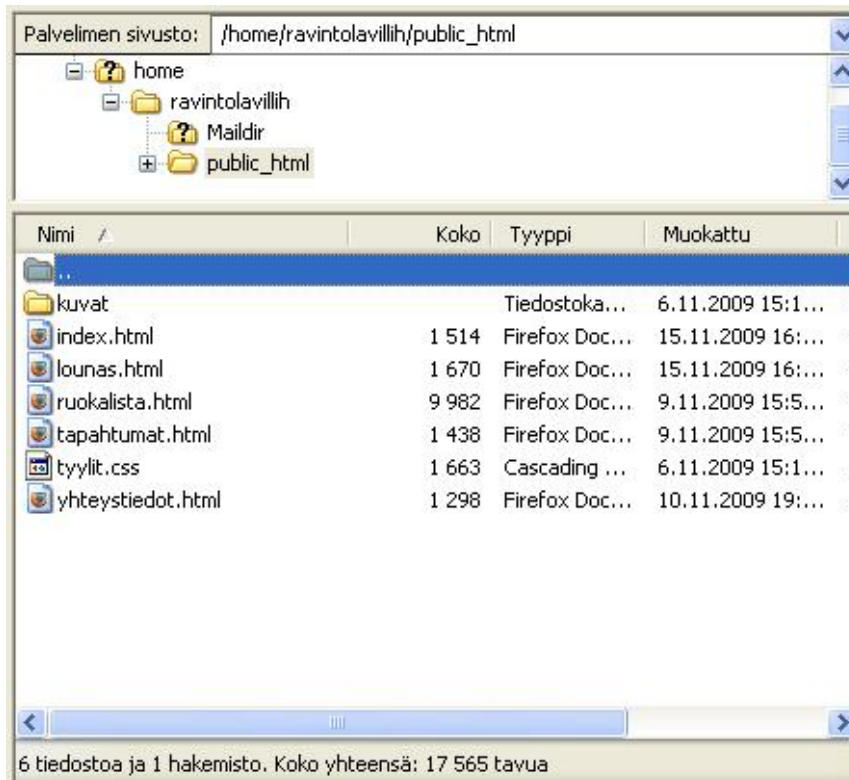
Palvelimen sivusto: /home/ravintolavillih/public_html

home
ravintolavillih
Maildir
public_html

| Nimi | Koko | Tyyppi | Muokattu |
|---|---|---|---|
| .. | | | |
| kuvat | | Tiedostoka... | 6.11.2009 15:1... |
| index.html | 1 514 | Firefox Doc... | 15.11.2009 16:... |
| lounas.html | 1 670 | Firefox Doc... | 15.11.2009 16:... |
| ruokalista.html | 9 982 | Firefox Doc... | 9.11.2009 15:5... |
| tapahtumat.html | 1 438 | Firefox Doc... | 9.11.2009 15:5... |
| tyylit.css | 1 663 | Cascading ... | 6.11.2009 15:1... |
| yhteystiedot.html | 1 298 | Firefox Doc... | 10.11.2009 19:... |

6 tiedostoa ja 1 hakemisto. Koko yhteensä: 17 565 tavua